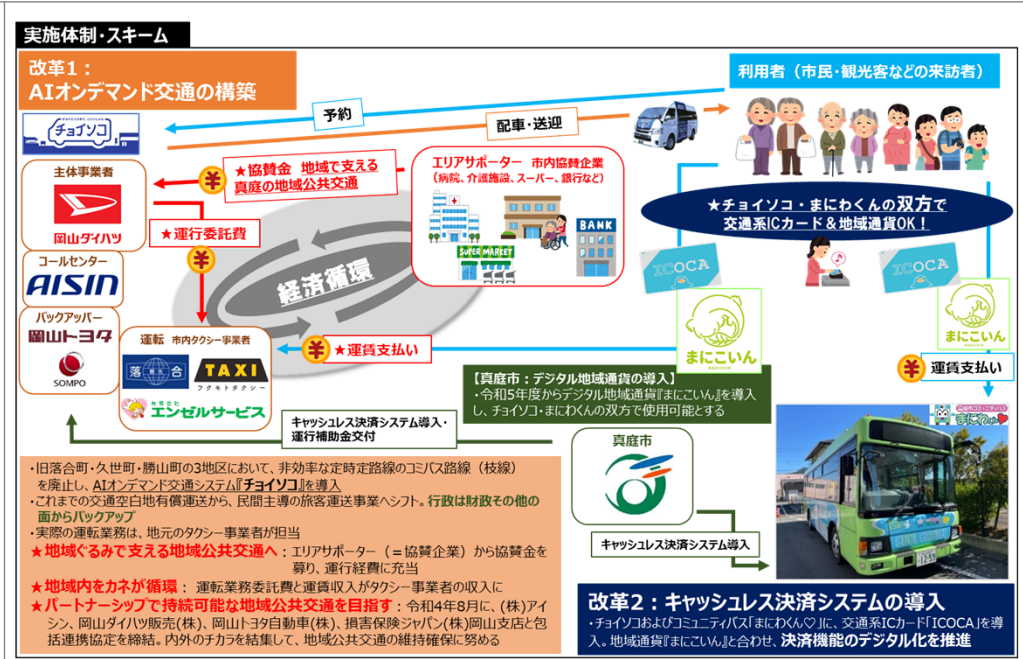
実施体制・スキーム

改革1：
AIオンデマンド交通の構築

利用者（市民・観光客などの来訪者）

予約

配車・送迎

チョイソコ

主体事業者

岡山ダイハツ

¥ ★協賛金 地域で支える真庭の地域公共交通

エリアサポーター 市内協賛企業
（病院、介護施設、スーパー、銀行など）

SUPER MARKET

BANK

★チョイソコ・まにわくんの双方で
交通系ICカード＆地域通貨OK！

★運行委託費

¥

コールセンター
AISIN

経済循環

ICOCA

ICOCA

バックアッパー
岡山トヨタ

SOMPO

運転 市内タクシー事業者

落合

TAXI
フクモトタクシー

エンゼルサービス

¥ ★運賃支払い

まにこいん

まにこいん

¥ 運賃支払い

【真庭市：デジタル地域通貨の導入】
・令和5年度からデジタル地域通貨『まにこいん』を導入し、チョイソコ・まにわくんの双方で使用可能とする

キャッシュレス決済システム導入・
運行補助金交付

真庭市

まにわくん

・旧落合町・久世町・勝山町の3地区において、非効率な定時定路線のコミバス路線（枝線）を廃止し、AIオンデマンド交通システム『チョイソコ』を導入
・これまでの交通空白地有償運送から、民間主導の旅客運送事業へシフト。行政は財政その他の面からバックアップ
・実際の運転業務は、地元のタクシー事業者が担当
★地域ぐるみで支える地域公共交通へ：エリアサポーター（＝協賛企業）から協賛金を募り、運行経費に充当
★地域内をカネが循環： 運転業務委託費と運賃収入がタクシー事業者の収入に
★パートナーシップで持続可能な地域公共交通を目指す：令和4年8月に、(株)アイシン、岡山ダイハツ販売(株)、岡山トヨタ自動車(株)、損害保険ジャパン(株)岡山支店と包括連携協定を締結。内外のチカラを結集して、地域公共交通の維持確保に努める

キャッシュレス決済システム導入

改革2：キャッシュレス決済システムの導入
・チョイソコおよびコミュニティバス「まにわくん♡」に、交通系ICカード「ICOCA」を導入。地域通貨『まにこいん』と合わせ、決済機能のデジタル化を推進